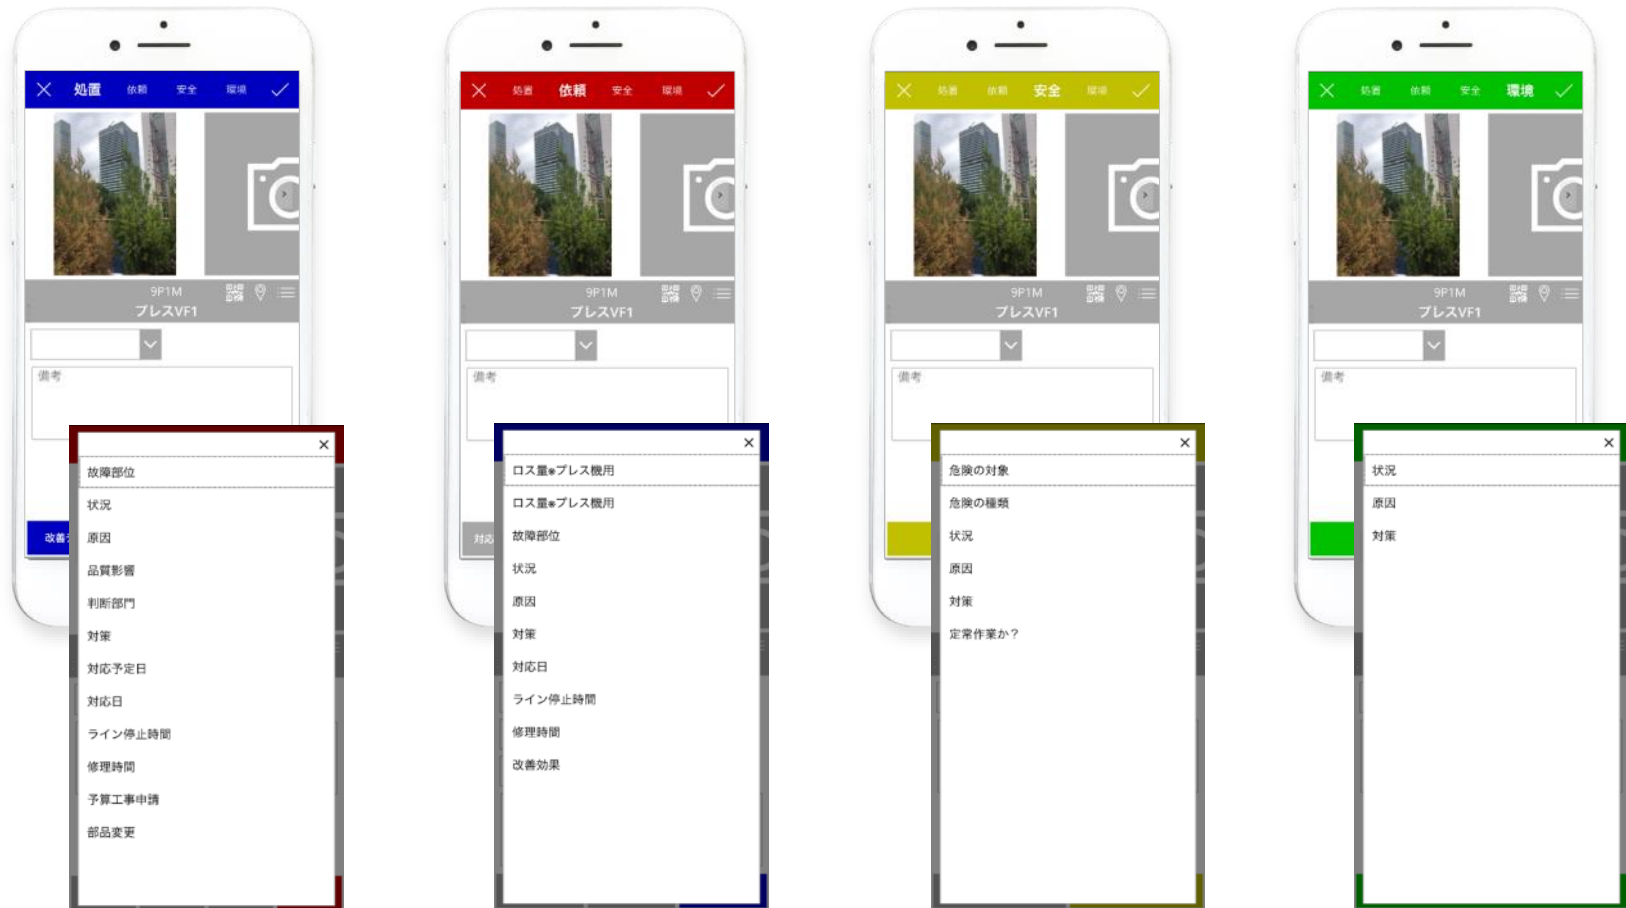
処置 依頼 安全 環境

9P1M
プレスVF1

備考

故障部位
状況
原因
品質影響
判断部門
対策
対応予定日
対応日
ライン停止時間
修理時間
予算工事申請
部品変更

改善

処置 依頼 安全 環境

9P1M
プレスVF1

備考

ロス量●プレス機用
ロス量●プレス機用
故障部位
状況
原因
対策
対応日
ライン停止時間
修理時間
改善効果

対応

処置 依頼 安全 環境

9P1M
プレスVF1

備考

危険の対象
危険の種類
状況
原因
対策
定常作業か？

処置 依頼 安全 環境

9P1M
プレスVF1

備考

状況
原因
対策